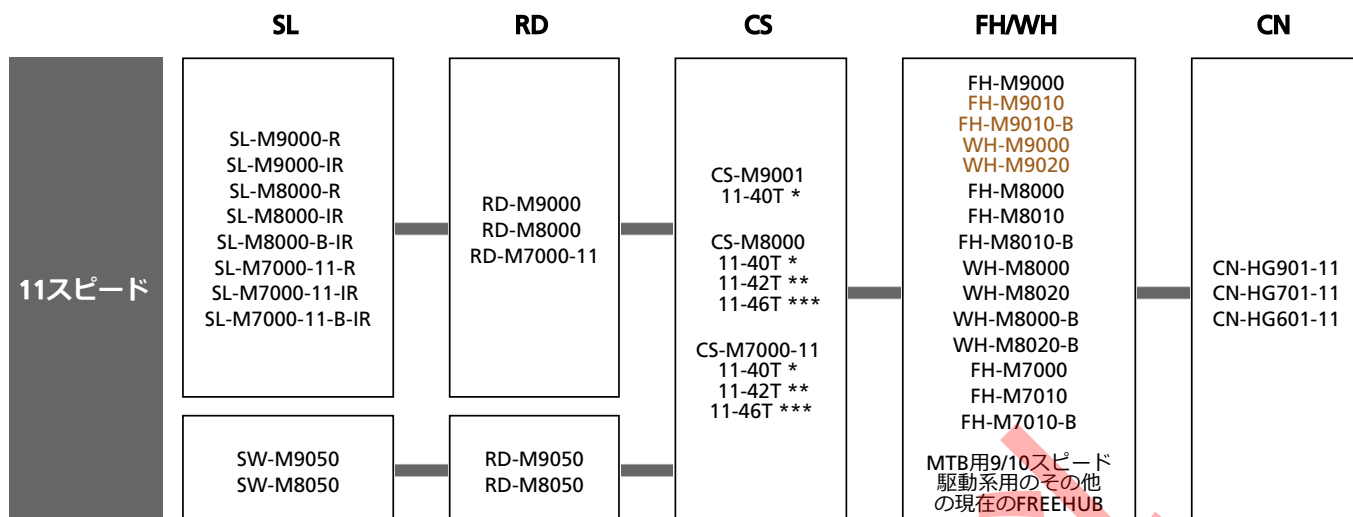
SL RD CS FH/WH CN

11スピード

SL-M9000-R
SL-M9000-IR
SL-M8000-R
SL-M8000-IR
SL-M8000-B-IR
SL-M7000-11-R
SL-M7000-11-IR
SL-M7000-11-B-IR

SW-M9050
SW-M8050

RD-M9000
RD-M8000
RD-M7000-11

RD-M9050
RD-M8050

CS-M9001
11-40T *

CS-M8000
11-40T *
11-42T **
11-46T ***

CS-M7000-11
11-40T *
11-42T **
11-46T ***

FH-M9000
FH-M9010
FH-M9010-B
WH-M9000
WH-M9020
FH-M8000
FH-M8010
FH-M8010-B
WH-M8000
WH-M8020
WH-M8000-B
WH-M8020-B
FH-M7000
FH-M7010
FH-M7010-B

MTB用9/10スピード駆動系用のその他の現在のFREEHUB

CN-HG901-11
CN-HG701-11
CN-HG601-11